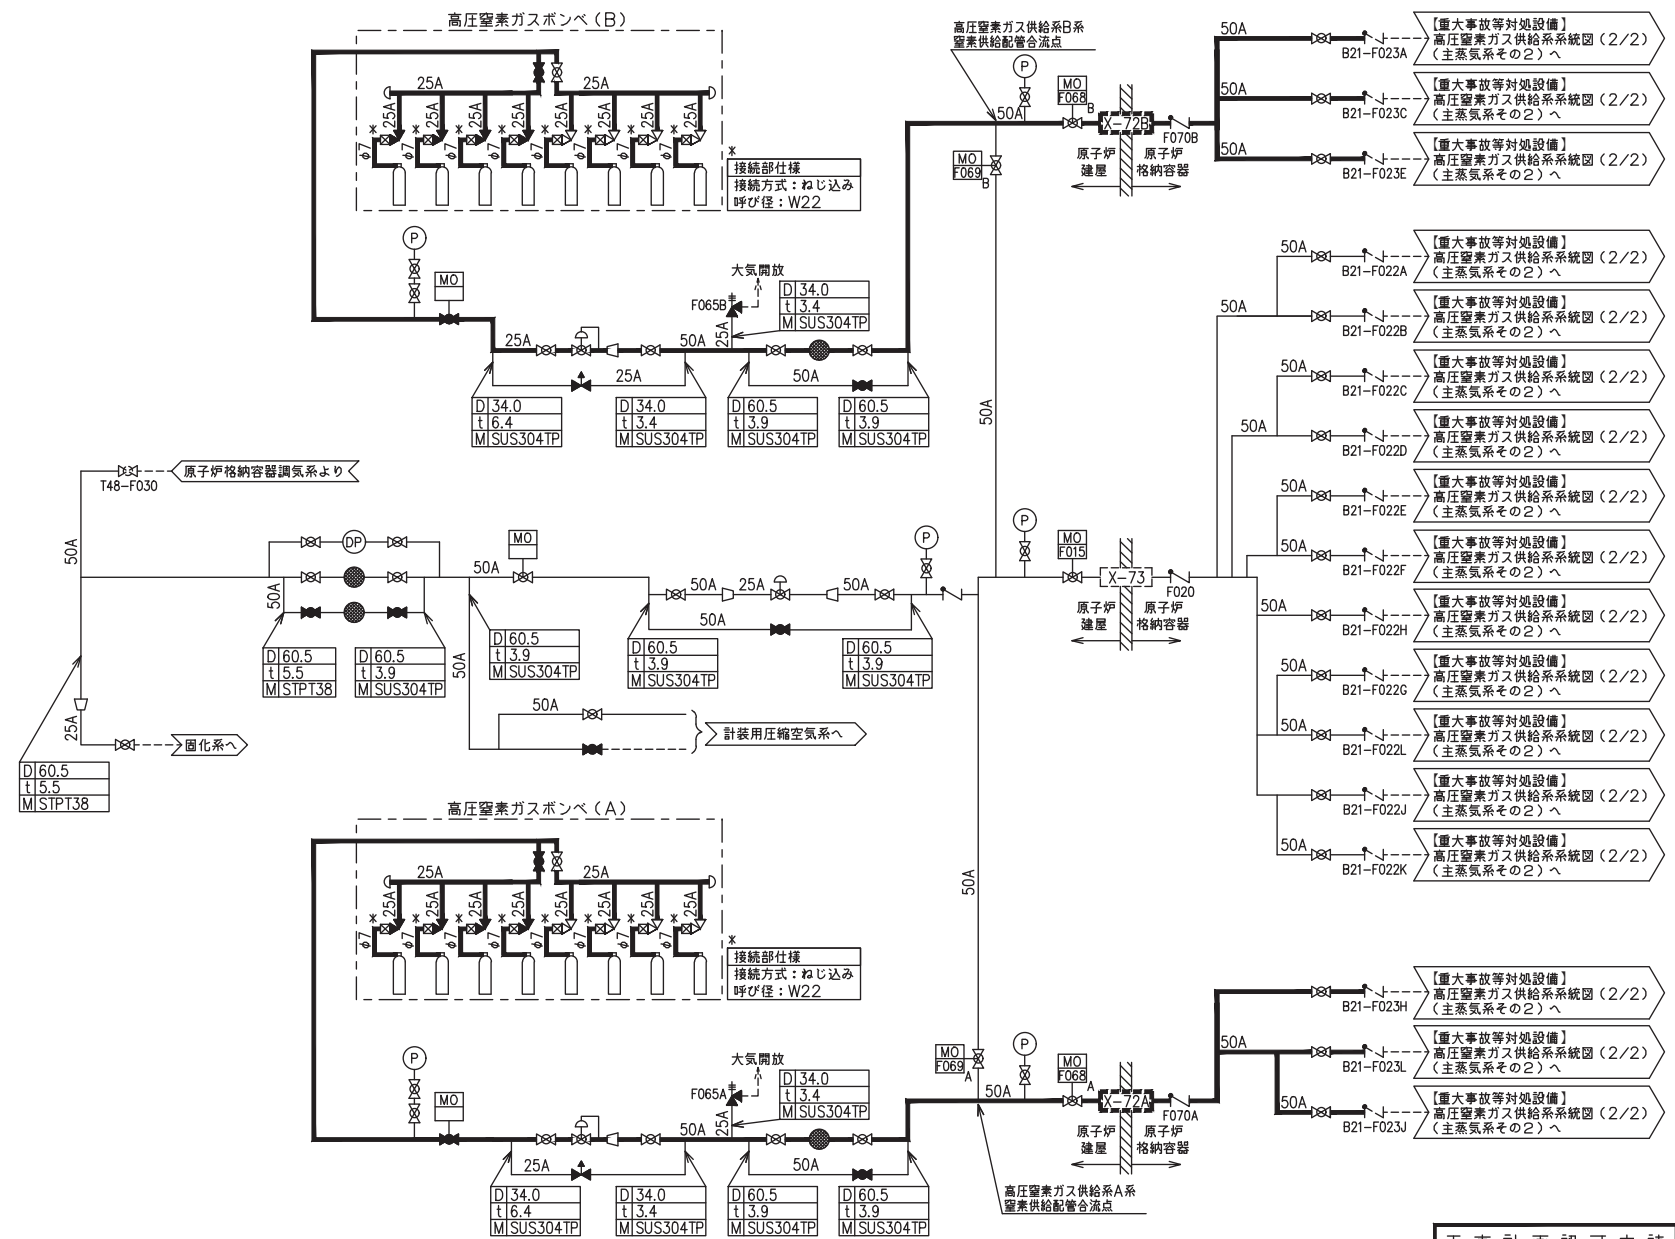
高圧窒素ガスボンベ（B）

25A 25A
25A 25A 25A 25A 25A 25A 25A 25A
φ7 φ7 φ7 φ7 φ7 φ7 φ7 φ7
*
接続部仕様
接続方式：ねじ込み
呼び径：W22

高圧窒素ガス供給系B系
窒素供給配管合流点

P
MO F068 B
50A
X-72B
F070B
原子炉建屋
原子炉格納容器
MO F069 B

50A
B21-F023A
【重大事故等対処設備】高圧窒素ガス供給系系統図（2/2）（主蒸気系その2）へ
50A
B21-F023C
【重大事故等対処設備】高圧窒素ガス供給系系統図（2/2）（主蒸気系その2）へ
50A
B21-F023E
【重大事故等対処設備】高圧窒素ガス供給系系統図（2/2）（主蒸気系その2）へ

P
MO
大気開放
F065B
25A
| D | 34.0 |
|---|---|
| t | 3.4 |
| M | SUS304TP |

25A 50A
25A 50A

| D | 34.0 |
|---|---|
| t | 6.4 |
| M | SUS304TP |

| D | 34.0 |
|---|---|
| t | 3.4 |
| M | SUS304TP |

| D | 60.5 |
|---|---|
| t | 3.9 |
| M | SUS304TP |

| D | 60.5 |
|---|---|
| t | 3.9 |
| M | SUS304TP |

50A

50A
B21-F022A
【重大事故等対処設備】高圧窒素ガス供給系系統図（2/2）（主蒸気系その2）へ
50A
B21-F022B
【重大事故等対処設備】高圧窒素ガス供給系系統図（2/2）（主蒸気系その2）へ
50A
B21-F022C
【重大事故等対処設備】高圧窒素ガス供給系系統図（2/2）（主蒸気系その2）へ
50A
B21-F022D
【重大事故等対処設備】高圧窒素ガス供給系系統図（2/2）（主蒸気系その2）へ
50A
B21-F022E
【重大事故等対処設備】高圧窒素ガス供給系系統図（2/2）（主蒸気系その2）へ
50A
B21-F022F
【重大事故等対処設備】高圧窒素ガス供給系系統図（2/2）（主蒸気系その2）へ
50A
B21-F022H
【重大事故等対処設備】高圧窒素ガス供給系系統図（2/2）（主蒸気系その2）へ
50A
B21-F022G
【重大事故等対処設備】高圧窒素ガス供給系系統図（2/2）（主蒸気系その2）へ
50A
B21-F022L
【重大事故等対処設備】高圧窒素ガス供給系系統図（2/2）（主蒸気系その2）へ
B21-F022J
【重大事故等対処設備】高圧窒素ガス供給系系統図（2/2）（主蒸気系その2）へ
50A
B21-F022K
【重大事故等対処設備】高圧窒素ガス供給系系統図（2/2）（主蒸気系その2）へ

T48-F030
原子炉格納容器調気系より
50A
DP
50A
50A
MO
50A 25A 50A
50A
P
P
MO F015
X-73
F020
原子炉建屋
原子炉格納容器

| D | 60.5 |
|---|---|
| t | 5.5 |
| M | STPT38 |

| D | 60.5 |
|---|---|
| t | 3.9 |
| M | SUS304TP |

| D | 60.5 |
|---|---|
| t | 3.9 |
| M | SUS304TP |

| D | 60.5 |
|---|---|
| t | 3.9 |
| M | SUS304TP |

| D | 60.5 |
|---|---|
| t | 3.9 |
| M | SUS304TP |

50A
50A
計装用圧縮空気系へ
25A
固化系へ

| D | 60.5 |
|---|---|
| t | 5.5 |
| M | STPT38 |

高圧窒素ガスボンベ（A）
25A 25A
25A 25A 25A 25A 25A 25A 25A 25A
φ7 φ7 φ7 φ7 φ7 φ7 φ7 φ7
*
接続部仕様
接続方式：ねじ込み
呼び径：W22

50A
P
MO
大気開放
F065A
25A
| D | 34.0 |
|---|---|
| t | 3.4 |
| M | SUS304TP |

50A
25A
50A

| D | 34.0 |
|---|---|
| t | 6.4 |
| M | SUS304TP |

| D | 34.0 |
|---|---|
| t | 3.4 |
| M | SUS304TP |

| D | 60.5 |
|---|---|
| t | 3.9 |
| M | SUS304TP |

| D | 60.5 |
|---|---|
| t | 3.9 |
| M | SUS304TP |

MO F069 A
P
MO F068 A
50A
X-72A
F070A
原子炉建屋
原子炉格納容器

高圧窒素ガス供給系A系
窒素供給配管合流点

B21-F023H
【重大事故等対処設備】高圧窒素ガス供給系系統図（2/2）（主蒸気系その2）へ
50A
B21-F023L
【重大事故等対処設備】高圧窒素ガス供給系系統図（2/2）（主蒸気系その2）へ
50A
B21-F023J
【重大事故等対処設備】高圧窒素ガス供給系系統図（2/2）（主蒸気系その2）へ

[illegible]